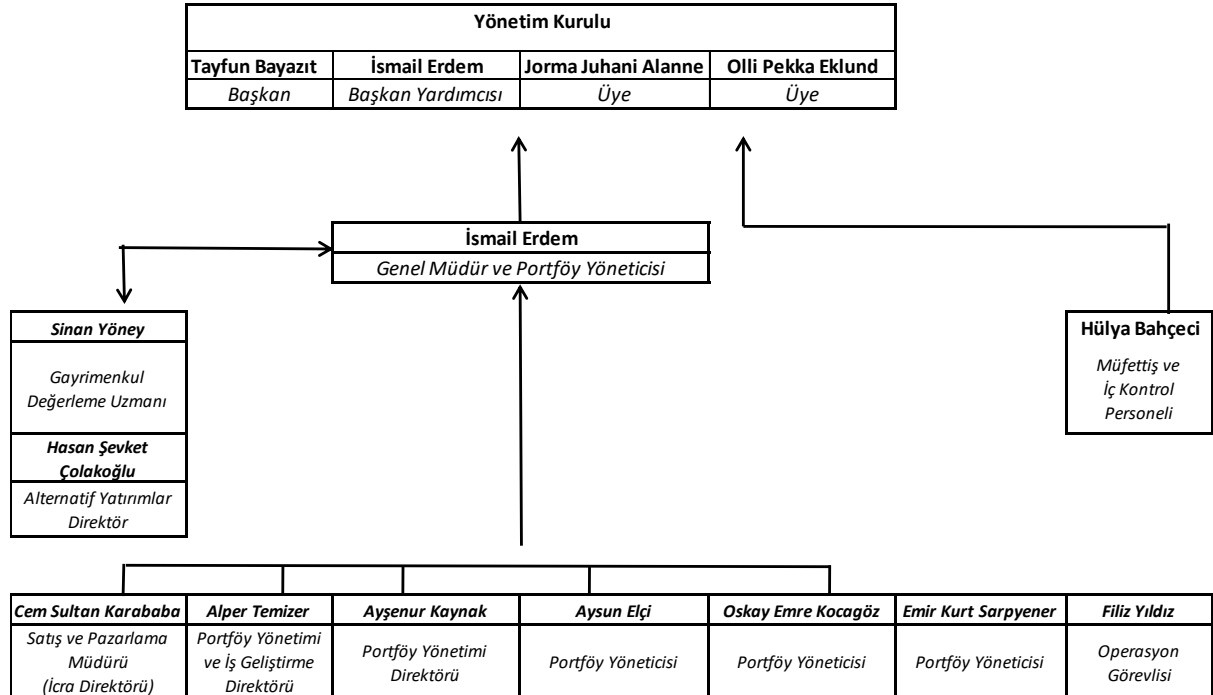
Yönetim Kurulu

| Tayfun Bayazıt | İsmail Erdem | Jorma Juhani Alanne | Olli Pekka Eklund |
|---|---|---|---|
| Başkan | Başkan Yardımcısı | Üye | Üye |

İsmail Erdem
Genel Müdür ve Portföy Yöneticisi

Sinan Yöney
Gayrimenkul Değerleme Uzmanı

Hasan Şevket Çolakoğlu
Alternatif Yatırımlar Direktör

Hülya Bahçeci
Müfettiş ve İç Kontrol Personeli

| Cem Sultan Karababa | Alper Temizer | Ayşenur Kaynak | Aysun Elçi | Oskay Emre Kocagöz | Emir Kurt Sarpyener | Filiz Yıldız |
|---|---|---|---|---|---|---|
| Satış ve Pazarlama Müdürü (İcra Direktörü) | Portföy Yönetimi ve İş Geliştirme Direktörü | Portföy Yönetimi Direktörü | Portföy Yöneticisi | Portföy Yöneticisi | Portföy Yöneticisi | Operasyon Görevlisi |